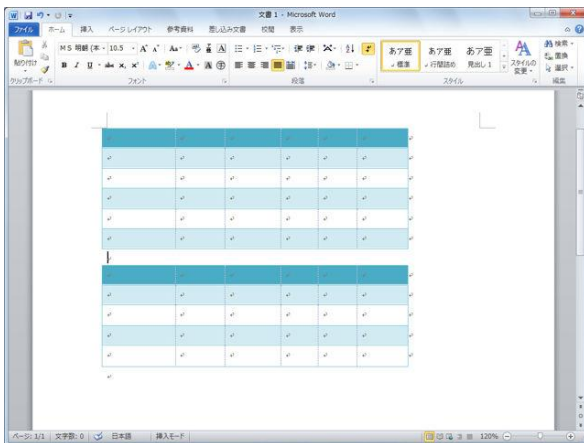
文書 1 - Microsoft Word

ファイル ホーム 挿入 ページレイアウト 参考資料 差し込み文書 校閲 表示

貼り付け
MS 明朝 (本 10.5 A A Aa A
B I U abc x, x A A
クリップボード フォント 段落 スタイル 編集

あア亜 ↵標準
あア亜 ↵行間詰め
あア亜 見出し 1
スタイルの変更
検索
置換
選択

ページ: 1/1 | 文字数: 0 | 日本語 | 挿入モード
120%